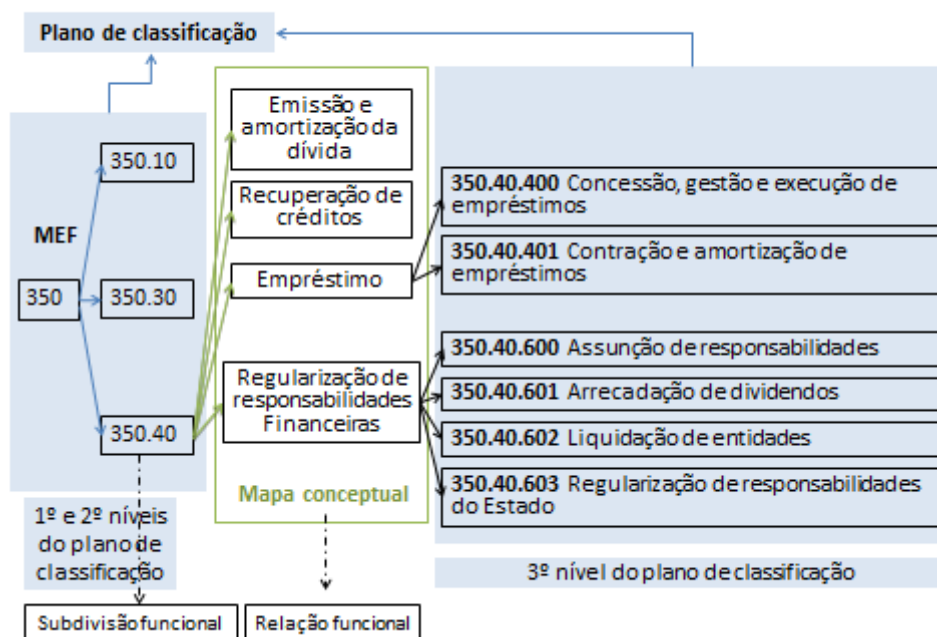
Plano de classificação

MEF

350

350.10

350.30

350.40

1º e 2º níveis do plano de classificação

Subdivisão funcional

Emissão e amortização da dívida

Recuperação de créditos

Empréstimo

Regularização de responsabilidades Financeiras

Mapa conceptual

Relação funcional

**350.40.400** Concessão, gestão e execução de empréstimos

**350.40.401** Contração e amortização de empréstimos

**350.40.600** Assunção de responsabilidades

**350.40.601** Arrecadação de dividendos

**350.40.602** Liquidação de entidades

**350.40.603** Regularização de responsabilidades do Estado

3º nível do plano de classificação